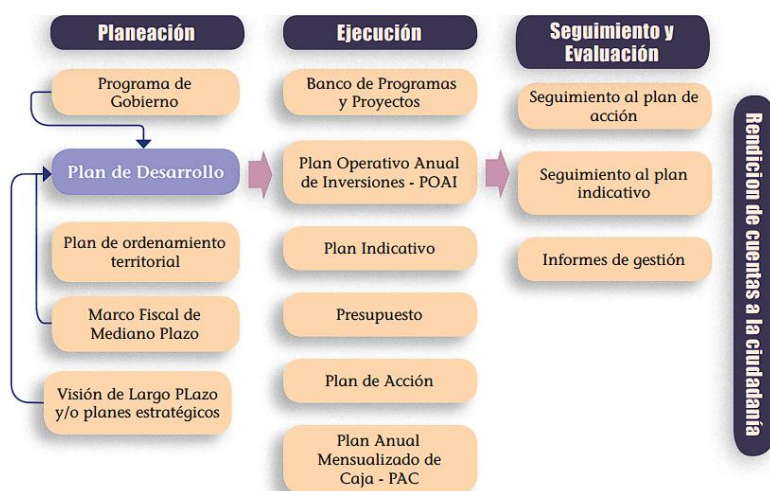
Planeación

Programa de Gobierno

Plan de Desarrollo

Plan de ordenamiento territorial

Marco Fiscal de Mediano Plazo

Visión de Largo PLazo y/o planes estratégicos

Ejecución

Banco de Programas y Proyectos

Plan Operativo Anual de Inversiones - POAI

Plan Indicativo

Presupuesto

Plan de Acción

Plan Anual Mensualizado de Caja - PAC

Seguimiento y Evaluación

Seguimiento al plan de acción

Seguimiento al plan indicativo

Informes de gestión

Rendicion de cuentas a la ciudadanía